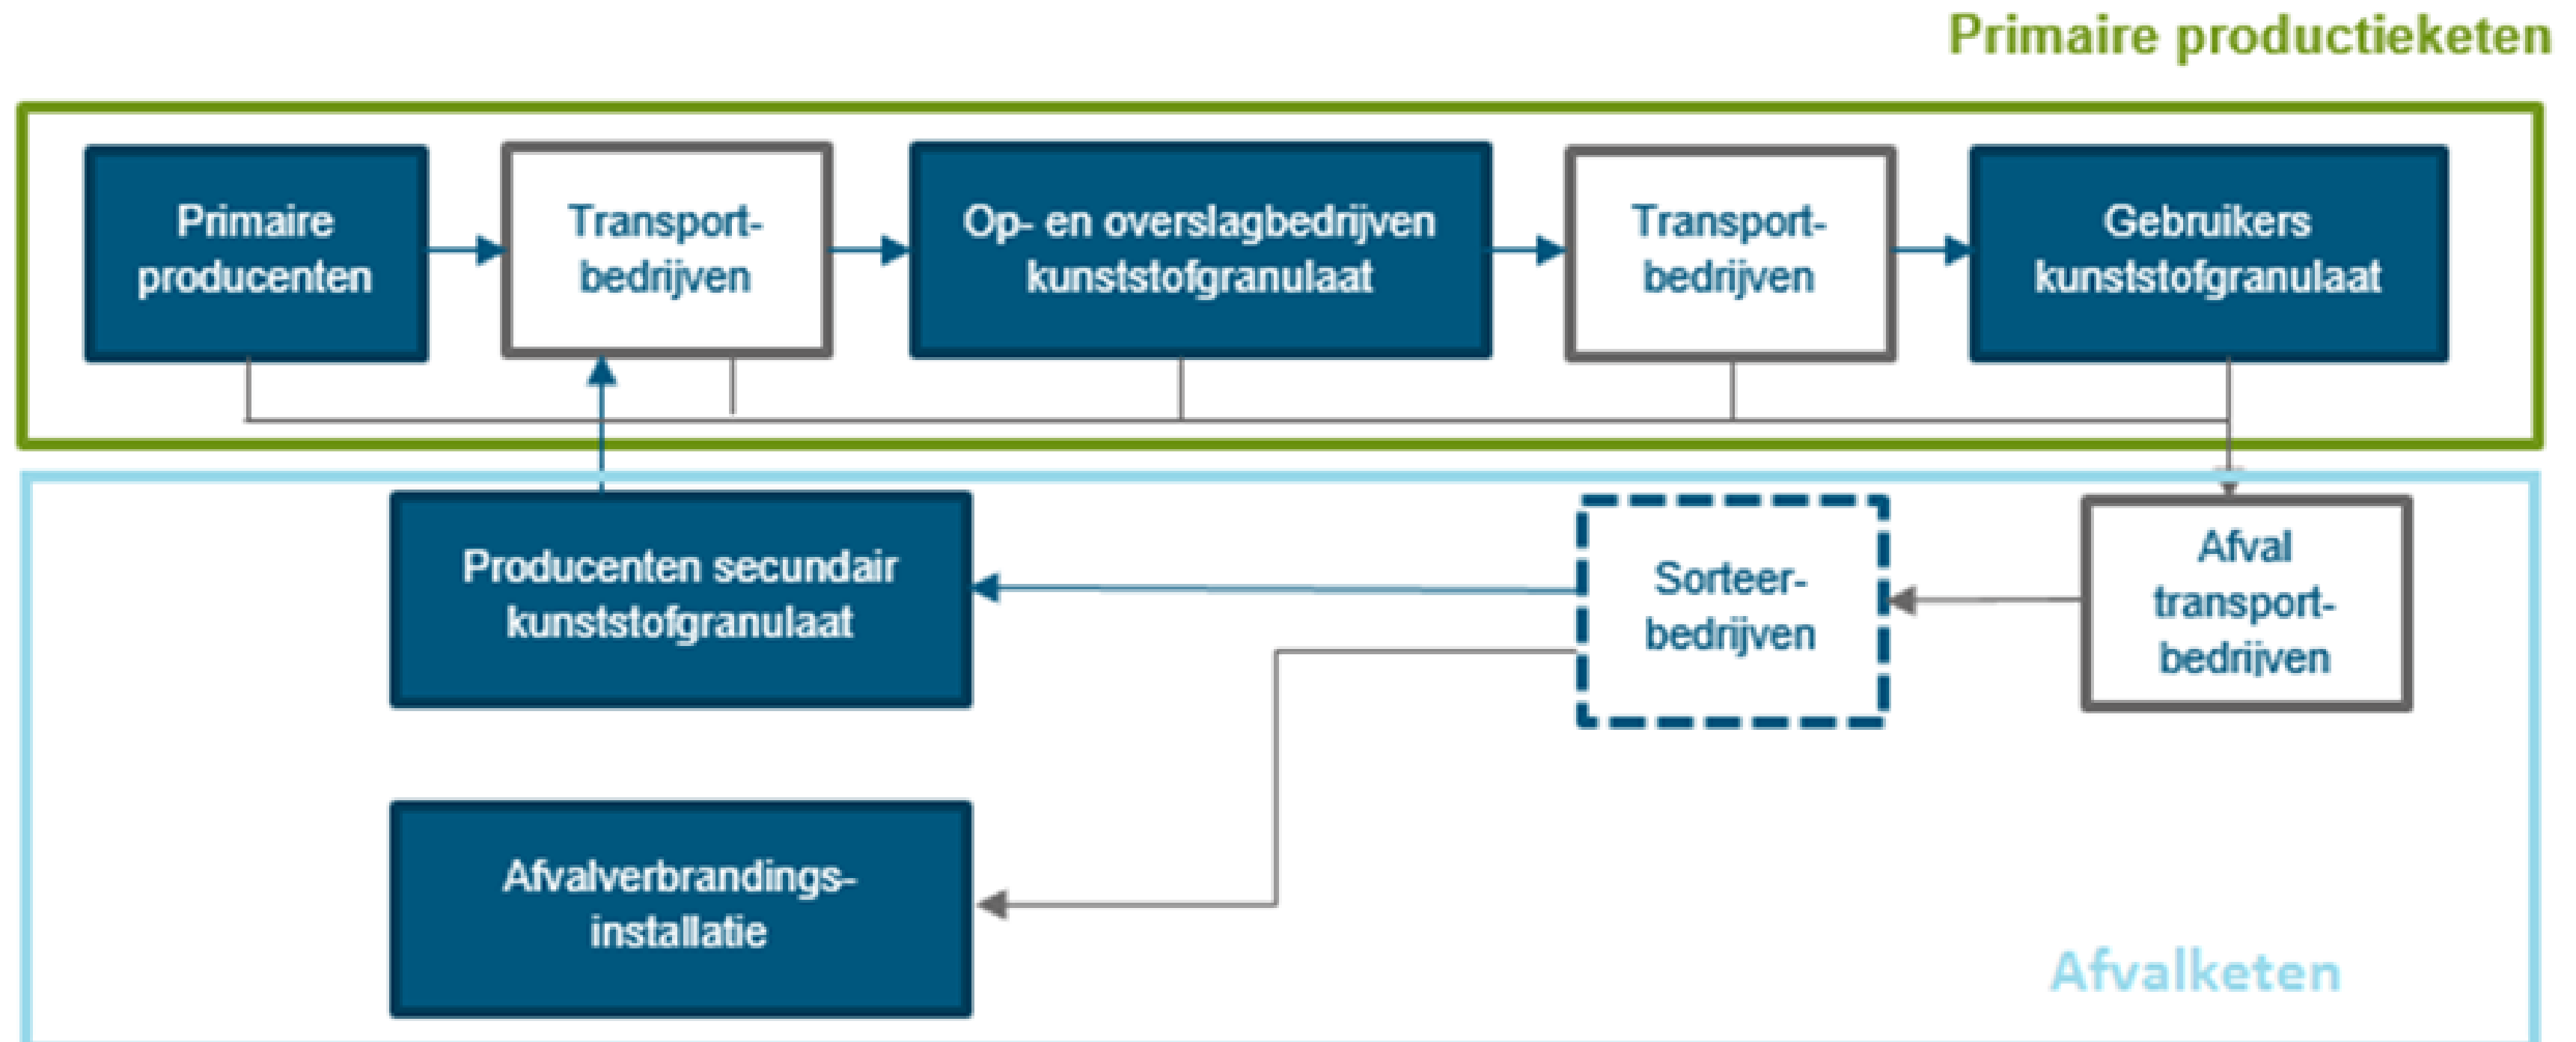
Primaire productieketen

Primaire producenten

Transportbedrijven

Op- en overslagbedrijven kunststofgranulaat

Transportbedrijven

Gebruikers kunststofgranulaat

Producenten secundair kunststofgranulaat

Sorteerbedrijven

Afval transportbedrijven

Afvalverbrandingsinstallatie

Afvalketen